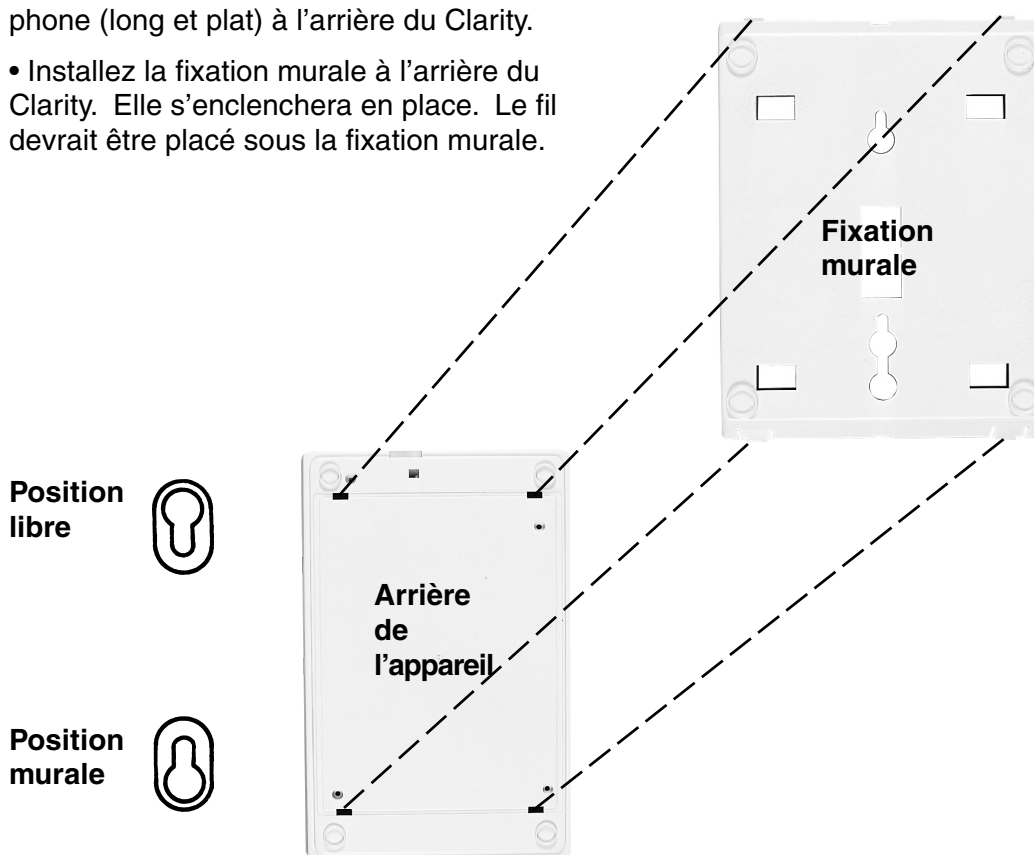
phone (long et plat) à l'arrière du Clarity.

• Installez la fixation murale à l'arrière du Clarity. Elle s'enclenchera en place. Le fil devrait être placé sous la fixation murale.

Fixation murale

Position libre

Arrière de l'appareil

Position murale